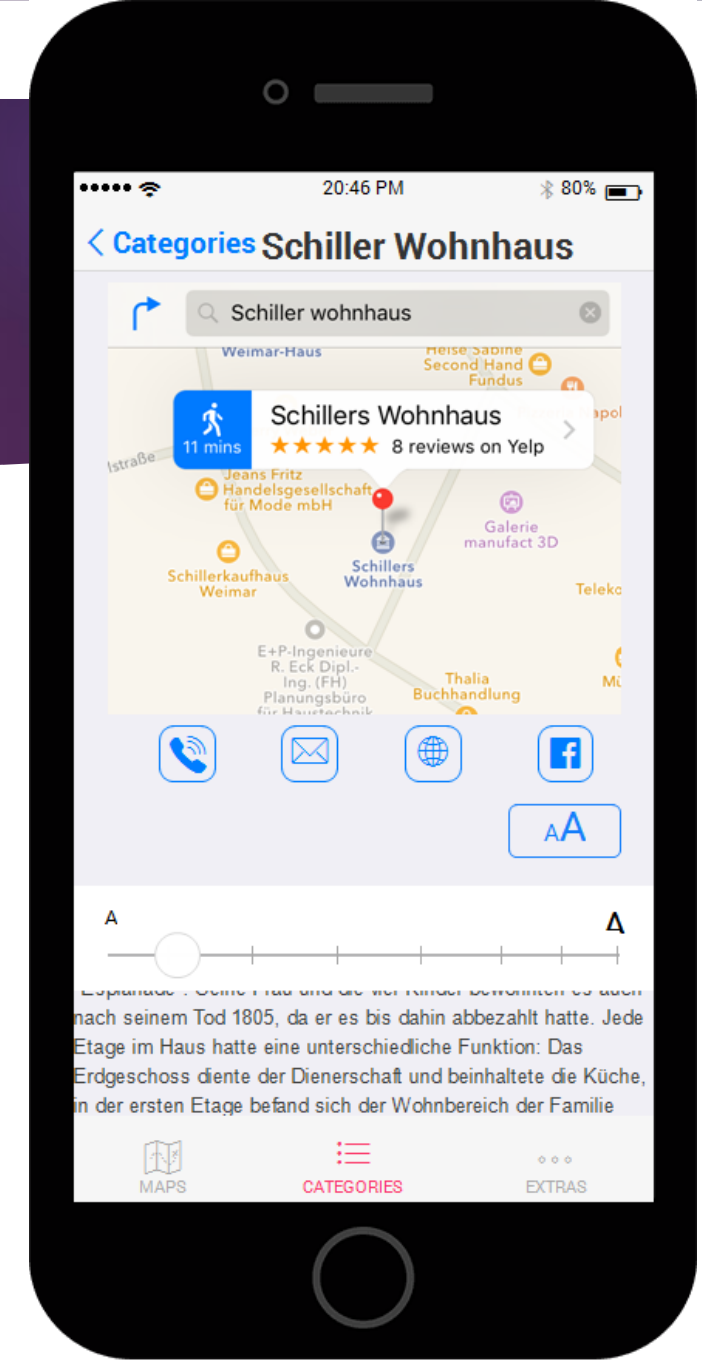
●●●●● 20:46 PM 80%

< Categories Schiller Wohnhaus

Schiller wohnhaus

Weimar-Haus
Heise Sabine Second Hand Fundus
11 mins
Schillers Wohnhaus
★★★★★ 8 reviews on Yelp
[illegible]straße
Jeans Fritz Handelsgesellschaft für Mode mbH
Galerie manufact 3D
Schillers Wohnhaus
Schillerkaufhaus Weimar
Teleko
E+P-Ingenieure R. Eck Dipl.-Ing. (FH) Planungsbüro für Haustechnik
Thalia Buchhandlung
Mü

AA

A
A

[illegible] Esplanade". Seine Frau und die vier Kinder bewohnten es auch nach seinem Tod 1805, da er es bis dahin abbezahlt hatte. Jede Etage im Haus hatte eine unterschiedliche Funktion: Das Erdgeschoss diente der Dienerschaft und beinhaltete die Küche, in der ersten Etage befand sich der Wohnbereich der Familie

MAPS CATEGORIES EXTRAS